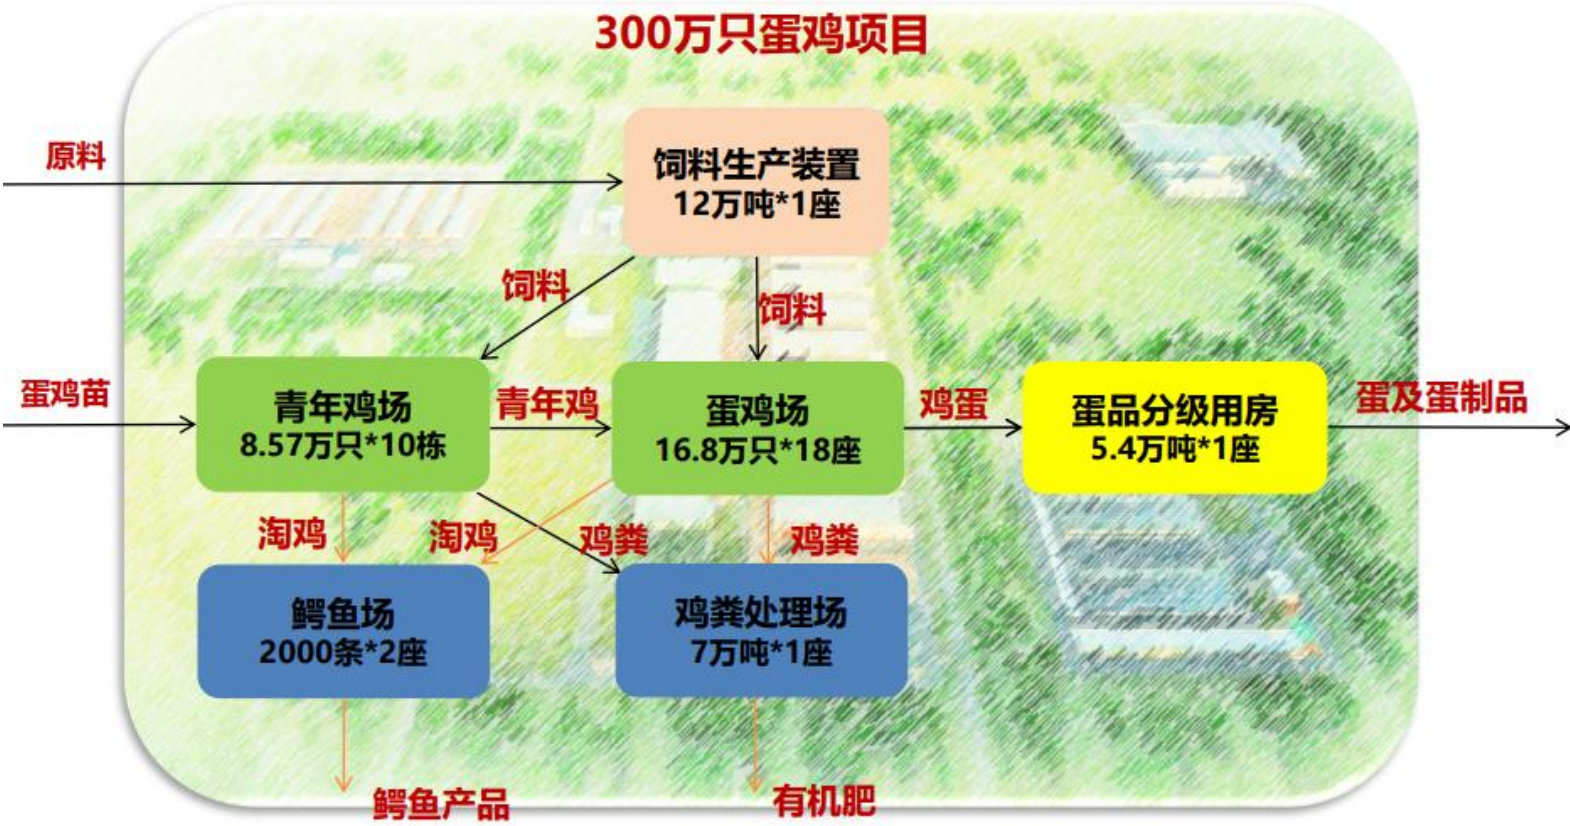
300万只蛋鸡项目

原料

饲料生产装置
12万吨*1座

饲料

饲料

蛋鸡苗

青年鸡场
8.57万只*10栋

青年鸡

蛋鸡场
16.8万只*18座

鸡蛋

蛋品分级用房
5.4万吨*1座

蛋及蛋制品

淘鸡

淘鸡

鸡粪

鸡粪

鳄鱼场
2000条*2座

鸡粪处理场
7万吨*1座

鳄鱼产品

有机肥